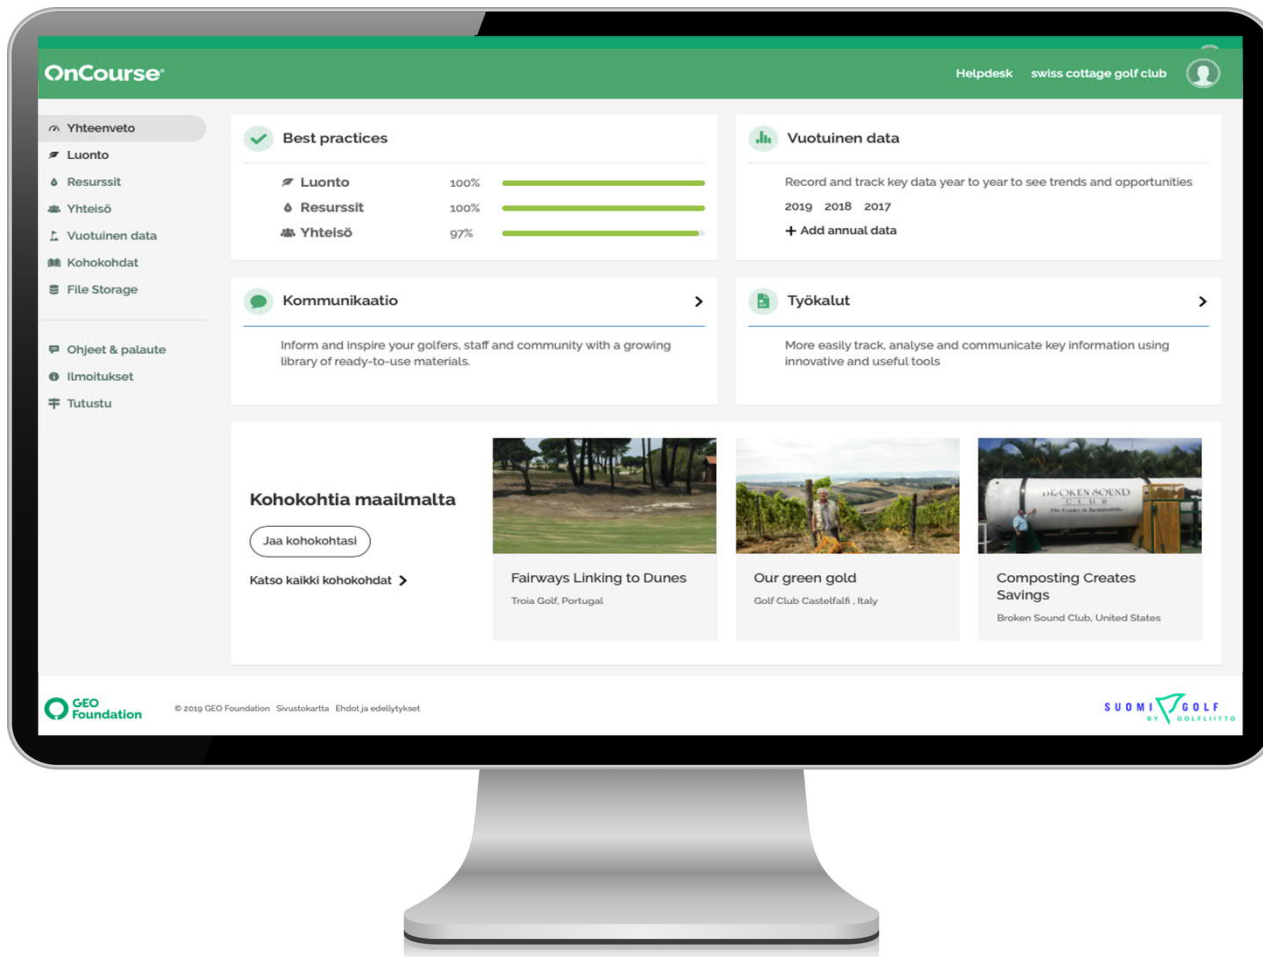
OnCourse

Helpdesk swiss cottage golf club

Yhteenveto
Luonto
Resurssit
Yhteisö
Vuotuinen data
Kohokohdat
File Storage

Ohjeet & palaute
Ilmoitukset
Tutustu

Best practices

| | |
|---|---|
| Luonto | 100% |
| Resurssit | 100% |
| Yhteisö | 97% |

Vuotuinen data

Record and track key data year to year to see trends and opportunities

2019 2018 2017

+ Add annual data

Kommunikaatio

Inform and inspire your golfers, staff and community with a growing library of ready-to-use materials.

Työkalut

More easily track, analyse and communicate key information using innovative and useful tools

Kohokohtia maailmalta

Jaa kohokohtasi

Katso kaikki kohokohdat

Fairways Linking to Dunes
Troia Golf, Portugal

Our green gold
Golf Club Castelfalfi , Italy

BROKEN SOUND CLUB

Composting Creates Savings
Broken Sound Club, United States

GEO Foundation

© 2019 GEO Foundation Sivustokartta Ehdot ja edellytykset

SUOMI GOLF BY GOLFLIITTO